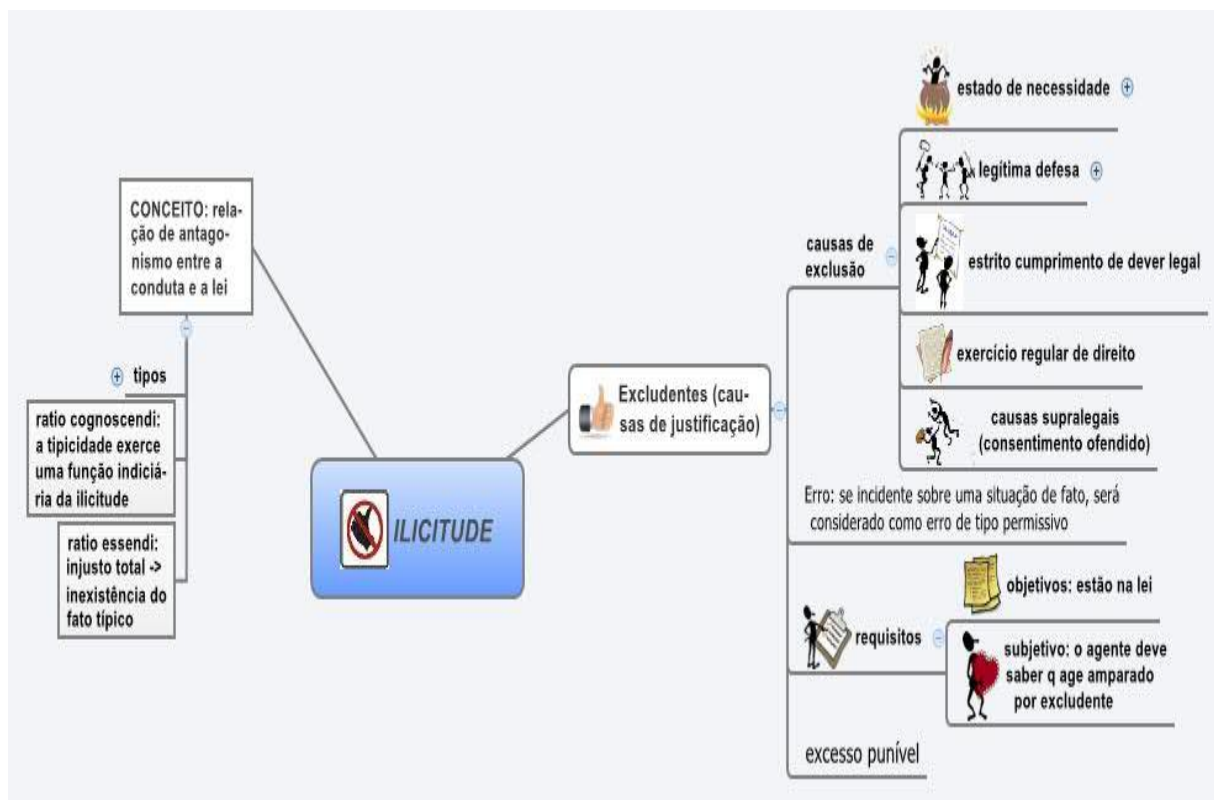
ILICITUDE

CONCEITO: relação de antagonismo entre a conduta e a lei

tipos

ratio cognoscendi: a tipicidade exerce uma função indiciária da ilicitude

ratio essendi: injusto total -> inexistência do fato típico

Excludentes (causas de justificação)

causas de exclusão

estado de necessidade

legítima defesa

estrito cumprimento de dever legal

exercício regular de direito

causas supralegais (consentimento ofendido)

Erro: se incidente sobre uma situação de fato, será considerado como erro de tipo permissivo

requisitos

objetivos: estão na lei

subjetivo: o agente deve saber q age amparado por excludente

excesso punível